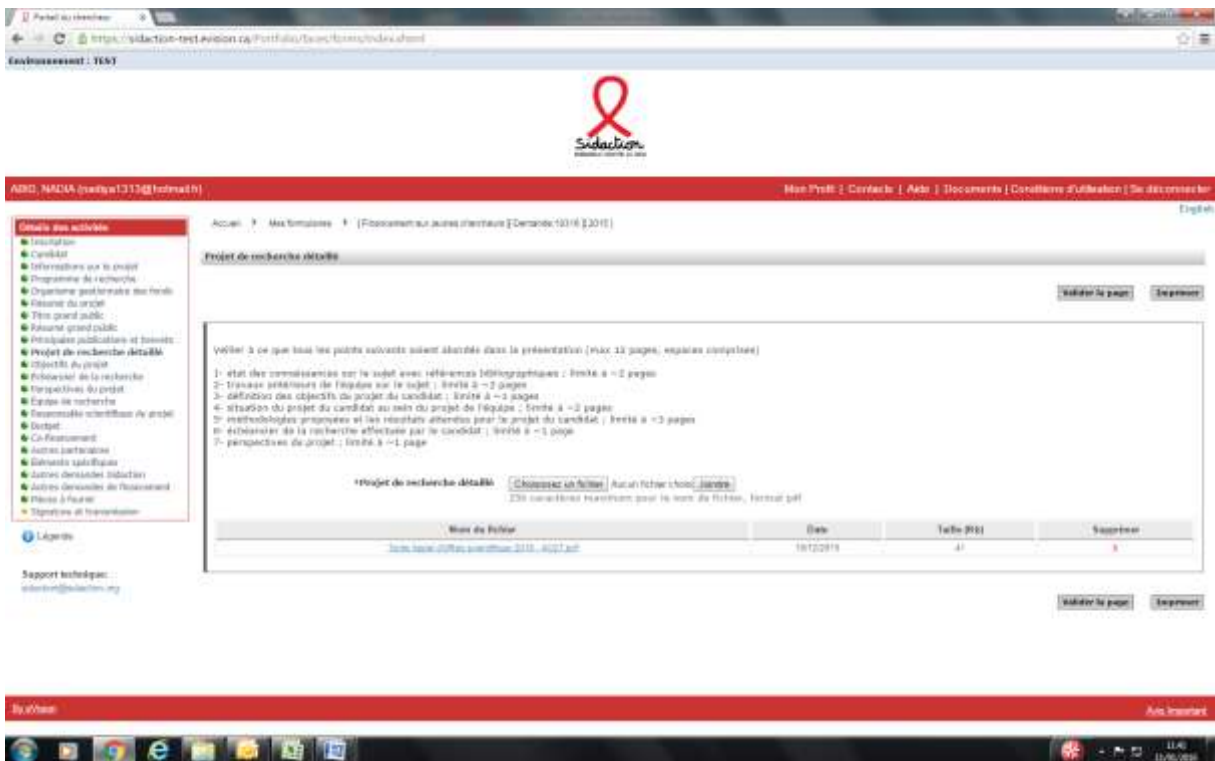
Portail du chercheur

https://sidaction-test.evision.ca/Portfolio/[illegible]

Environnement : TEST

Sidaction

ABID, NADIA (nadiya1313@hotmail.fr)

Mon Profil | Contacts | Aide | Documents | Conditions d'utilisation | Se déconnecter

English

Détails des activités
Inscription
Candidat
Informations sur le projet
Programme de recherche
Organisme gestionnaire des fonds
Résumé du projet
Titre grand public
Résumé grand public
Principales publications et brevets
Projet de recherche détaillé
Objectifs du projet
Personnel de la recherche
Perspectives du projet
Équipe de recherche
Responsable scientifique du projet
Budget
Co-financement
Autres partenaires
Éléments spécifiques
Autres demandes Sidaction
Autres demandes de financement
Pièces à fournir
Signature et transmission

Légende

Support technique:
sidaction@sidaction.org

Accueil > Mes formulaires > [Financement aux jeunes chercheurs] [Demande 10316 ] [2015]

Projet de recherche détaillé

Valider la page Imprimer

Veiller à ce que tous les points suivants soient abordés dans la présentation (max 12 pages, espaces compris)

1- état des connaissances sur le sujet avec références bibliographiques ; limité à ~2 pages
2- travaux antérieurs de l'équipe sur le sujet ; limité à ~2 pages
3- définition des objectifs du projet du candidat ; limité à ~1 pages
4- situation du projet du candidat au sein du projet de l'équipe ; limité à ~2 pages
5- méthodologies proposées et les résultats attendus pour le projet du candidat ; limité à ~3 pages
6- échéancier de la recherche effectuée par le candidat ; limité à ~1 page
7- perspectives du projet ; limité à ~1 page

*Projet de recherche détaillé Choisissez un fichier Aucun fichier choisi Joindre
250 caractères maximum pour le nom du fichier, format pdf

| Nom du fichier | Date | Taille (Kb) | Supprimer |
|---|---|---|---|
| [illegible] | 19/12/2015 | 41 | X |

Valider la page Imprimer

By eVision

Avis Important